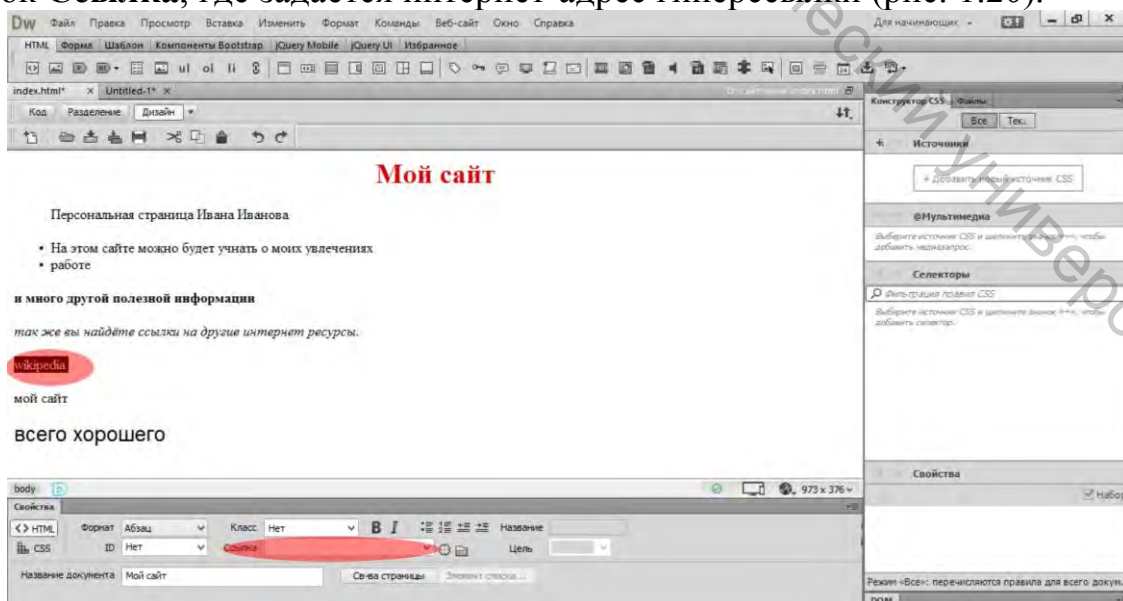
ок Ссылка, где задается интернет адрес гиперссылки (рис. 1.26).

Dw Файл Правка Просмотр Вставка Изменить Формат Команды Веб-сайт Окно Справка

Для начинающих

HTML Форма Шаблон Компоненты Bootstrap jQuery Mobile jQuery UI Избранное

index.html* × Untitled-1* ×

Код Разделение Дизайн

Мой сайт

Персональная страница Ивана Иванова

• На этом сайте можно будет учнать о моих увлечениях
• работе

и много другой полезной информации

так же вы найдёте ссылки на другие интернет ресурсы.

wikipedia

мой сайт

всего хорошего

body

973 x 376

Свойства

<> HTML Формат Абзац Класс Нет B I Название

CSS ID Нет Ссылка Цель

Название документа Мой сайт Св-ва страницы Элемент списка...

Конструктор CSS Файлы

Все Тек.

Источники

+ Добавить новый источник CSS

@Мультимедиа

Выберите источник CSS и щелкните значок «+», чтобы добавить медиазапрос.

Селекторы

Фильтрация правил CSS

Выберите источник CSS и щелкните значок «+», чтобы добавить селектор.

Свойства

Набор

Режим «Все»: перечисляются правила для всего докум

DOM